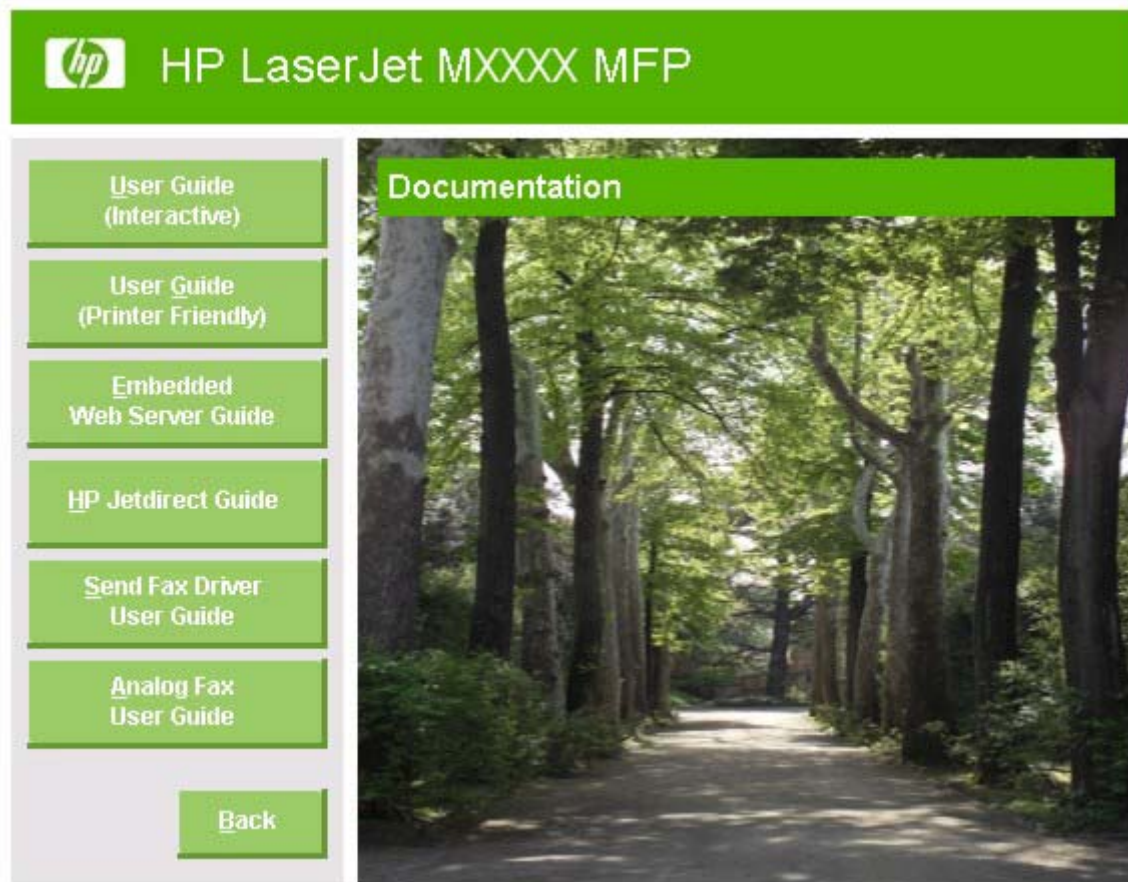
hp HP LaserJet MXXXX MFP

User Guide (Interactive)

User Guide (Printer Friendly)

Embedded Web Server Guide

HP Jetdirect Guide

Send Fax Driver User Guide

Analog Fax User Guide

Back

Documentation